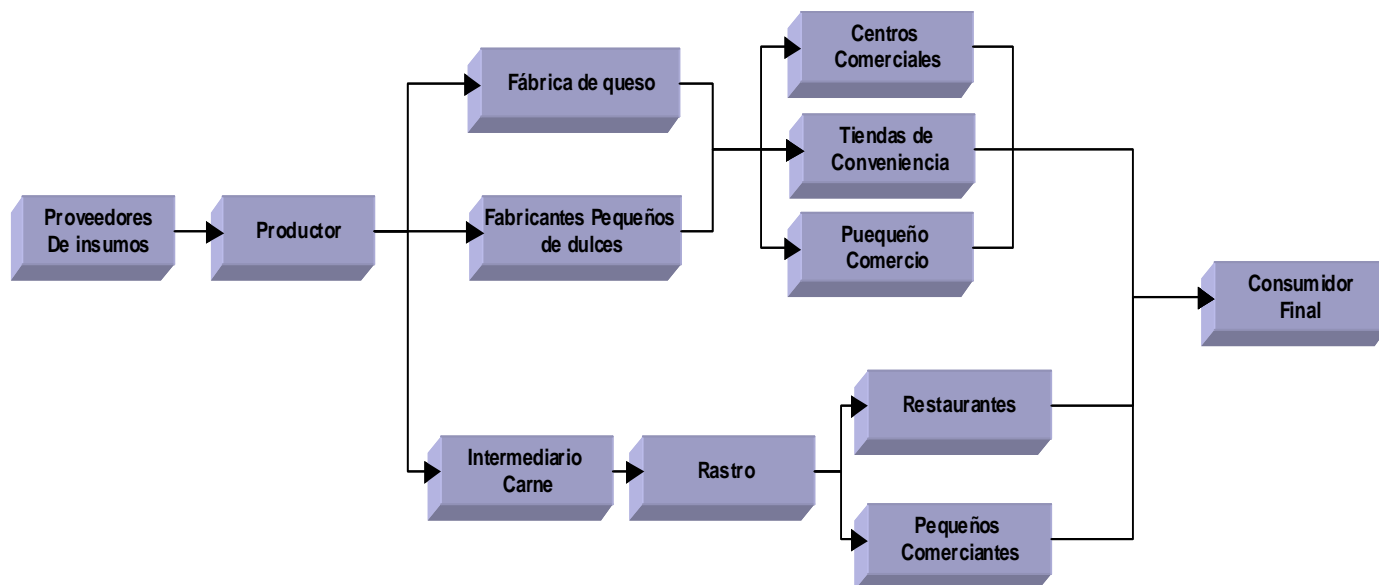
Proveedores De insumos

Productor

Fábrica de queso

Fabricantes Pequeños de dulces

Intermediario Carne

Rastro

Centros Comerciales

Tiendas de Conveniencia

Puequeño Comercio

Restaurantes

Pequeños Comerciantes

Consumidor Final